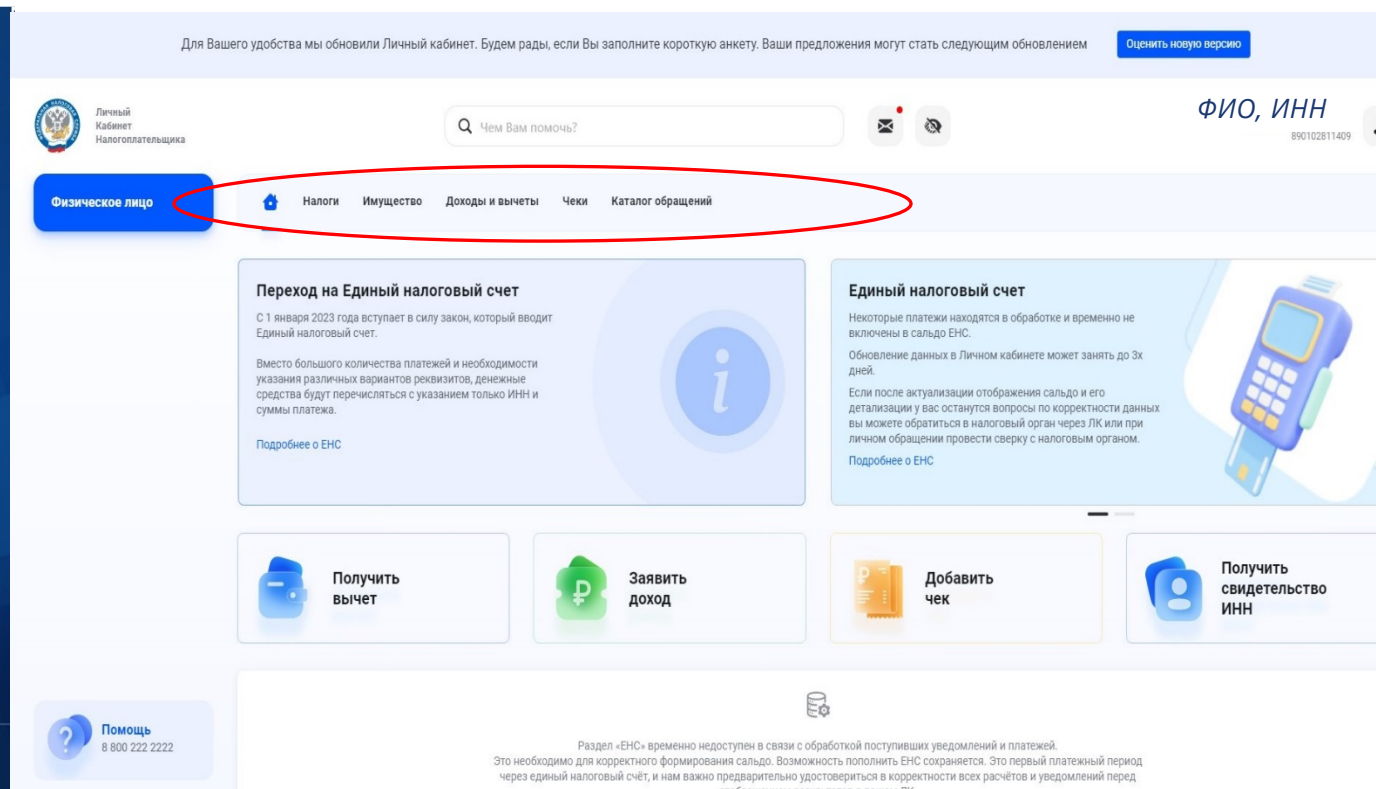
Для Вашего удобства мы обновили Личный кабинет. Будем рады, если Вы заполните короткую анкету. Ваши предложения могут стать следующим обновлением

Оценить новую версию

Личный Кабинет Налогоплательщика

Чем Вам помочь?

ФИО, ИНН

890102811409

Физическое лицо

Налоги Имущество Доходы и вычеты Чеки Каталог обращений

Переход на Единый налоговый счет

С 1 января 2023 года вступает в силу закон, который вводит Единый налоговый счет.

Вместо большого количества платежей и необходимости указания различных вариантов реквизитов, денежные средства будут перечисляться с указанием только ИНН и суммы платежа.

Подробнее о ЕНС

Единый налоговый счет

Некоторые платежи находятся в обработке и временно не включены в сальдо ЕНС.

Обновление данных в Личном кабинете может занять до 3х дней.

Если после актуализации отображения сальдо и его детализации у вас останутся вопросы по корректности данных вы можете обратиться в налоговый орган через ЛК или при личном обращении провести сверку с налоговым органом.

Подробнее о ЕНС

Получить вычет

Заявить доход

Добавить чек

Получить свидетельство ИНН

Помощь
8 800 222 2222

Раздел «ЕНС» временно недоступен в связи с обработкой поступивших уведомлений и платежей.
Это необходимо для корректного формирования сальдо. Возможность пополнить ЕНС сохраняется. Это первый платежный период через единый налоговый счёт, и нам важно предварительно удостовериться в корректности всех расчётов и уведомлений перед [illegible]